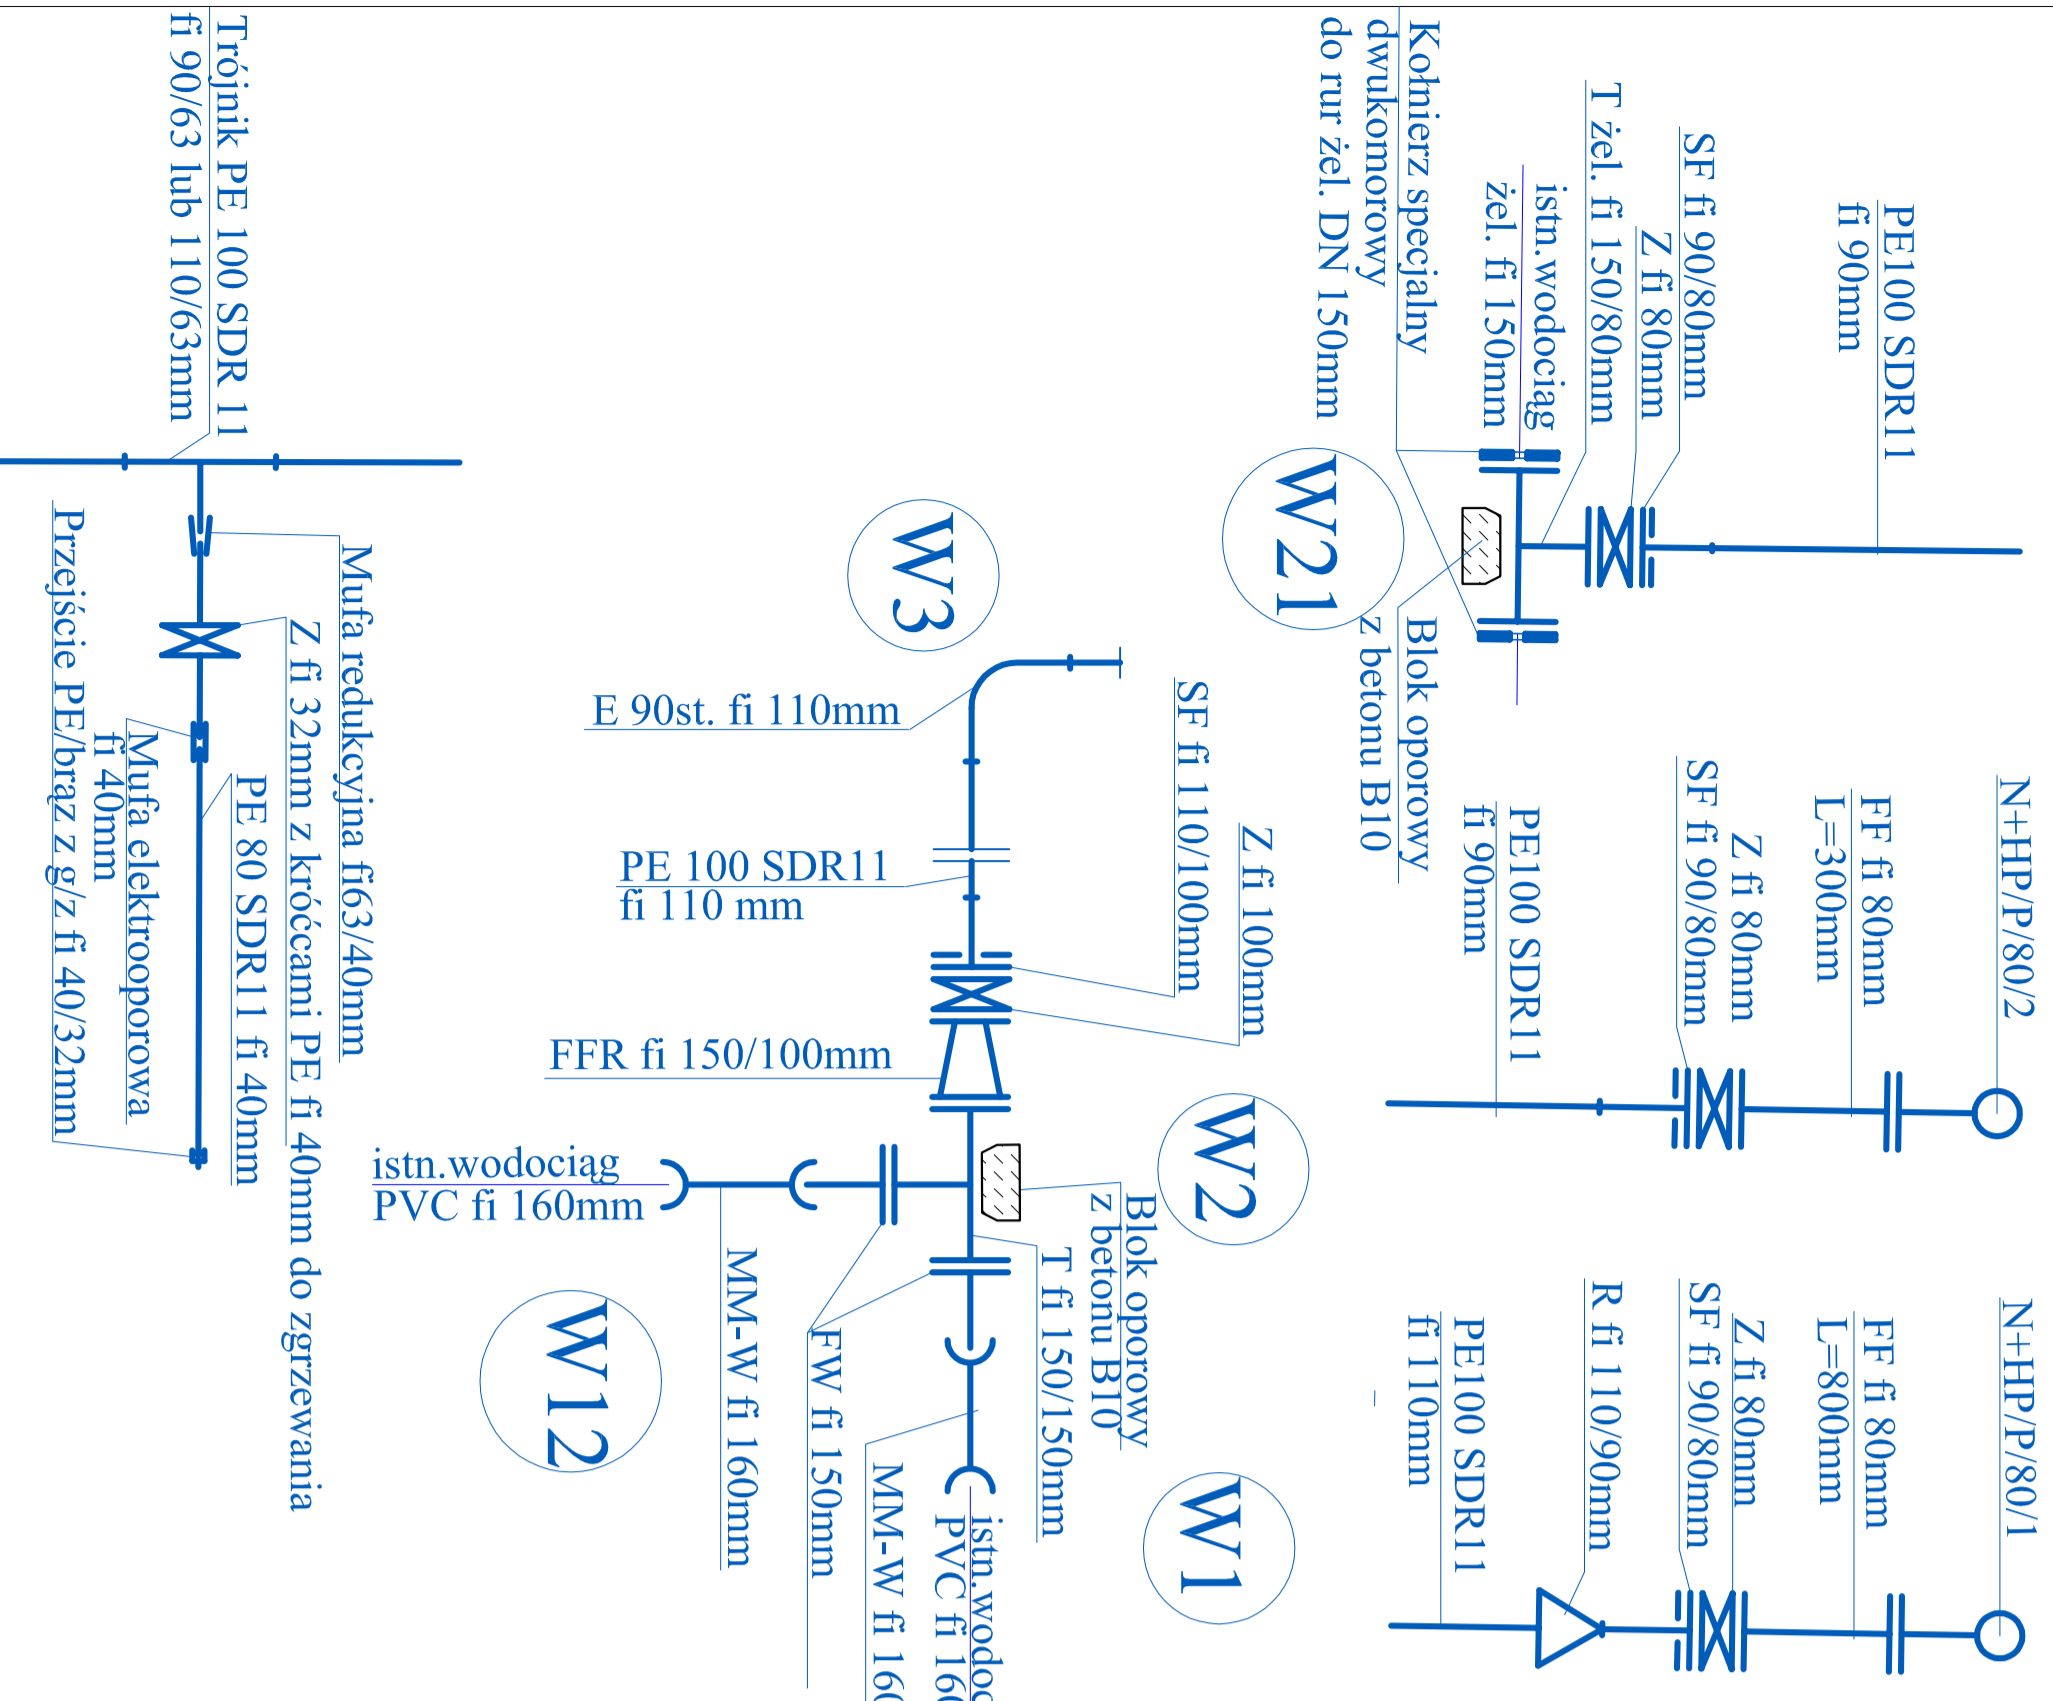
Trójnik PE 100 SDR 11
fi 90/63 lub 110/63mm

Mufa redukcyjna fi63/40mm

Z fi 32mm z króćcami PE fi 40mm do zgrzewania

PE 80 SDR11 fi 40mm

Mufa elektrooporowa
fi 40mm

Przejście PE/brąz z g/z fi 40/32mm

W3

E 90st. fi 110mm

PE 100 SDR11
fi 110 mm

SF fi 110/100mm

Z fi 100mm

FFR fi 150/100mm

W2

istn.wodociąg
PVC fi 160mm

Blok oporowy
z betonu B10

T fi 150/150mm

W12

MM-W fi 160mm

FW fi 150mm

MM-W fi 16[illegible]

istn.wodoc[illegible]
PVC fi 16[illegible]

W1

Kołnierz specjalny
dwukomorowy
do rur żel. DN 150mm

istn.wodociąg
żel. fi 150mm

T żel. fi 150/80mm

Z fi 80mm

SF fi 90/80mm

PE100 SDR11
fi 90mm

W21

Blok oporowy
z betonu B10

N+HP/P/80/2

FF fi 80mm
L=300mm

Z fi 80mm

SF fi 90/80mm

PE100 SDR11
fi 90mm

N+HP/P/80/1

FF fi 80mm
L=800mm

Z fi 80mm

SF fi 90/80mm

R fi 110/90mm

PE100 SDR11
fi 110mm